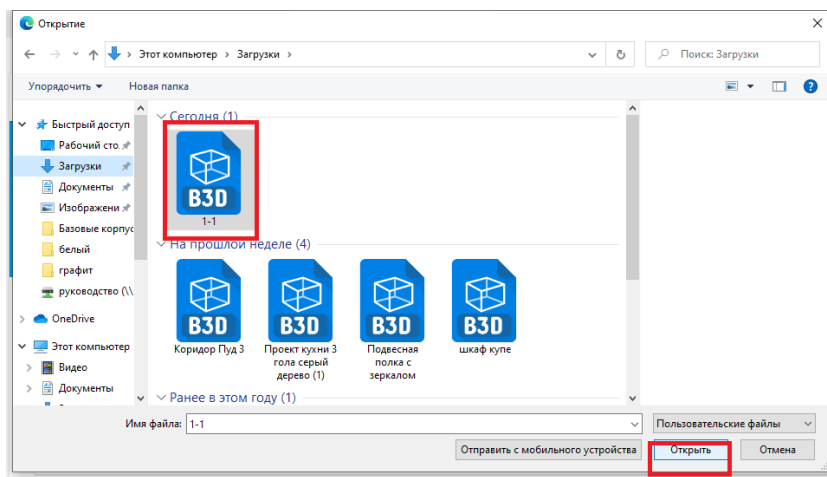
Открытие

Этот компьютер > Загрузки >

Поиск: Загрузки

Упорядочить ▾ Новая папка

Быстрый доступ
Рабочий сто
Загрузки
Документы
Изображени
Базовые корпус
белый
графит
руководство (\\
OneDrive
Этот компьютер
Видео
Документы

Сегодня (1)

B3D
1-1

На прошлой неделе (4)

B3D
Коридор Пуд 3

B3D
Проект кухни 3 гола серый дерево (1)

B3D
Подвесная полка с зеркалом

B3D
шкаф купе

Ранее в этом году (1)

Имя файла: 1-1

Пользовательские файлы

Отправить с мобильного устройства

Открыть

Отмена